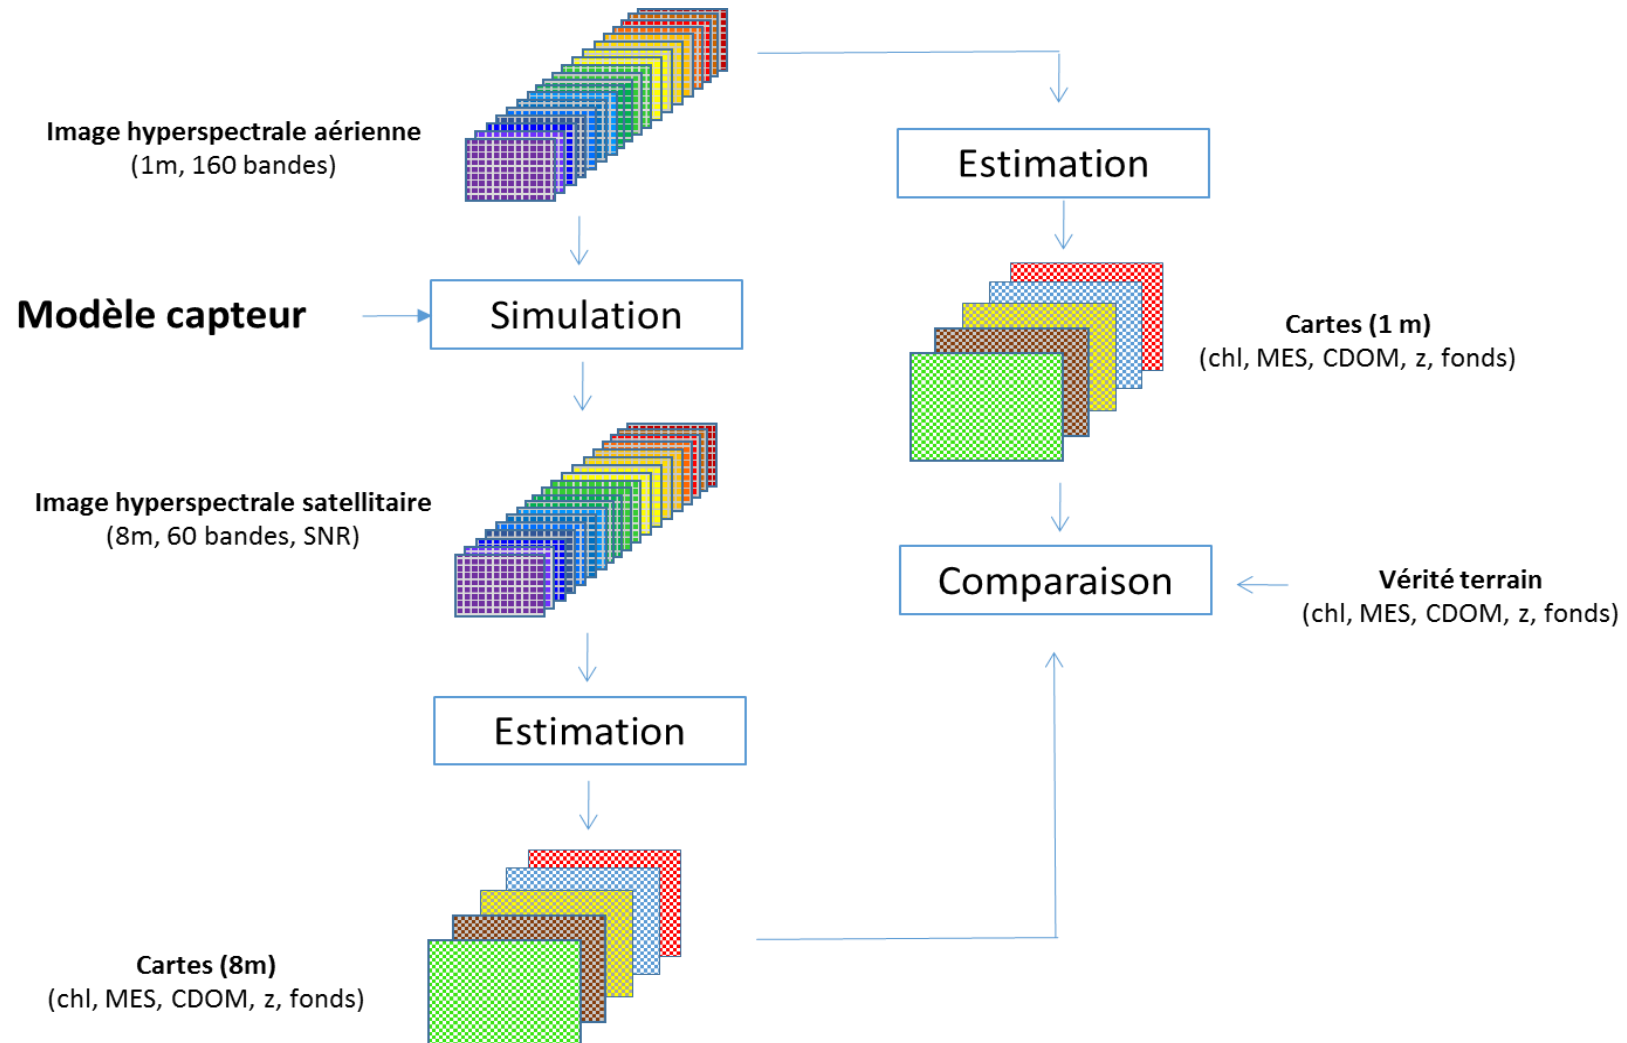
Image hyperspectrale aérienne
(1m, 160 bandes)

Modèle capteur

Simulation

Image hyperspectrale satellitaire
(8m, 60 bandes, SNR)

Estimation

Cartes (8m)
(chl, MES, CDOM, z, fonds)

Estimation

Cartes (1 m)
(chl, MES, CDOM, z, fonds)

Comparaison

Vérité terrain
(chl, MES, CDOM, z, fonds)